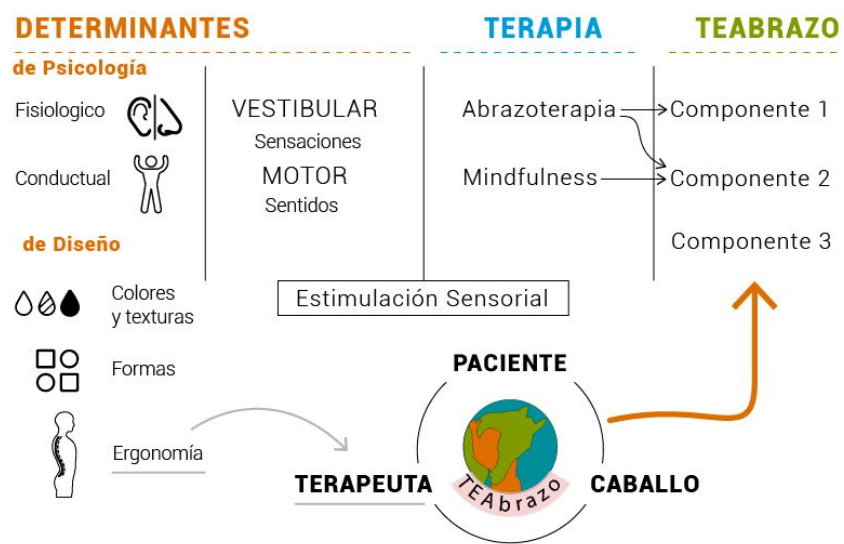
DETERMINANTES

de Psicología

Fisiologico

Conductual

de Diseño

Colores y texturas

Formas

Ergonomía

VESTIBULAR
Sensaciones
MOTOR
Sentidos

Estimulación Sensorial

TERAPIA

Abrazoterapia

Mindfulness

TEABRAZO

Componente 1

Componente 2

Componente 3

PACIENTE

TERAPEUTA

CABALLO

TEAbrazo